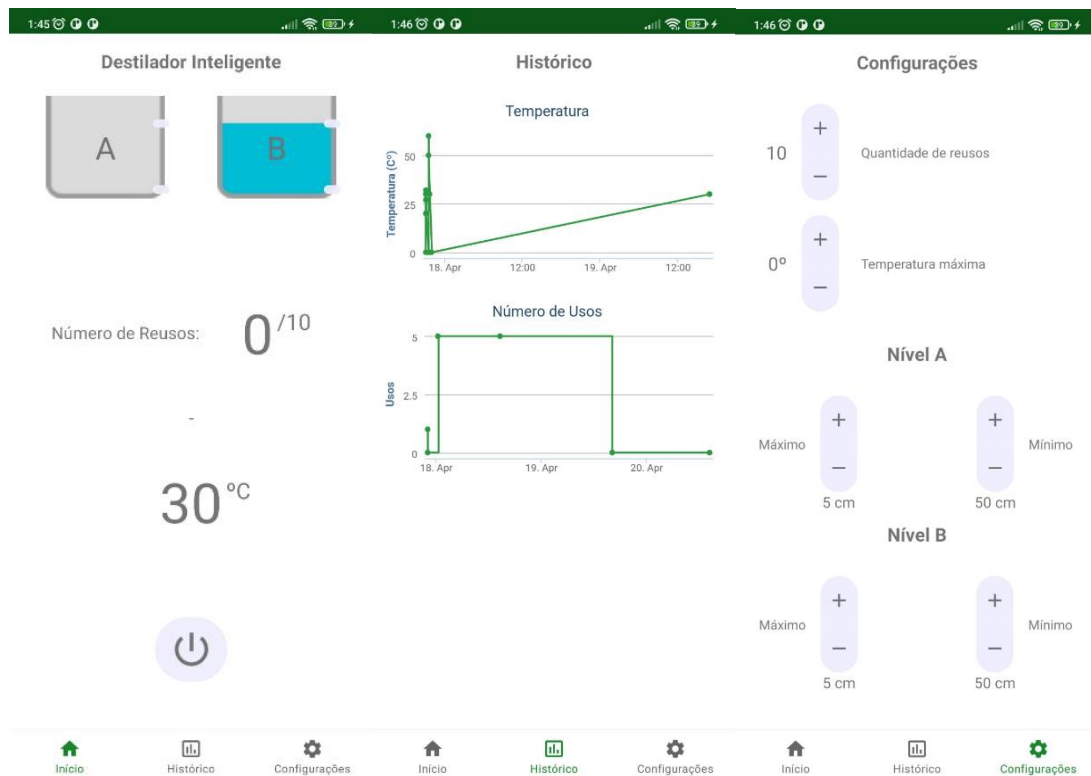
1:45

Destilador Inteligente

A

B

Número de Reusos: 0 /10

-

30 °C

Início

Histórico

Configurações

1:46

Histórico

Temperatura

Temperatura (C°)

50

25

0

18. Apr

12:00

19. Apr

12:00

Número de Usos

Usos

5

2.5

0

18. Apr

19. Apr

20. Apr

Início

Histórico

Configurações

1:46

Configurações

+

10

−

Quantidade de reusos

+

0º

−

Temperatura máxima

Nível A

Máximo

+

−

5 cm

+

−

50 cm

Mínimo

Nível B

Máximo

+

−

5 cm

+

−

50 cm

Mínimo

Início

Histórico

Configurações